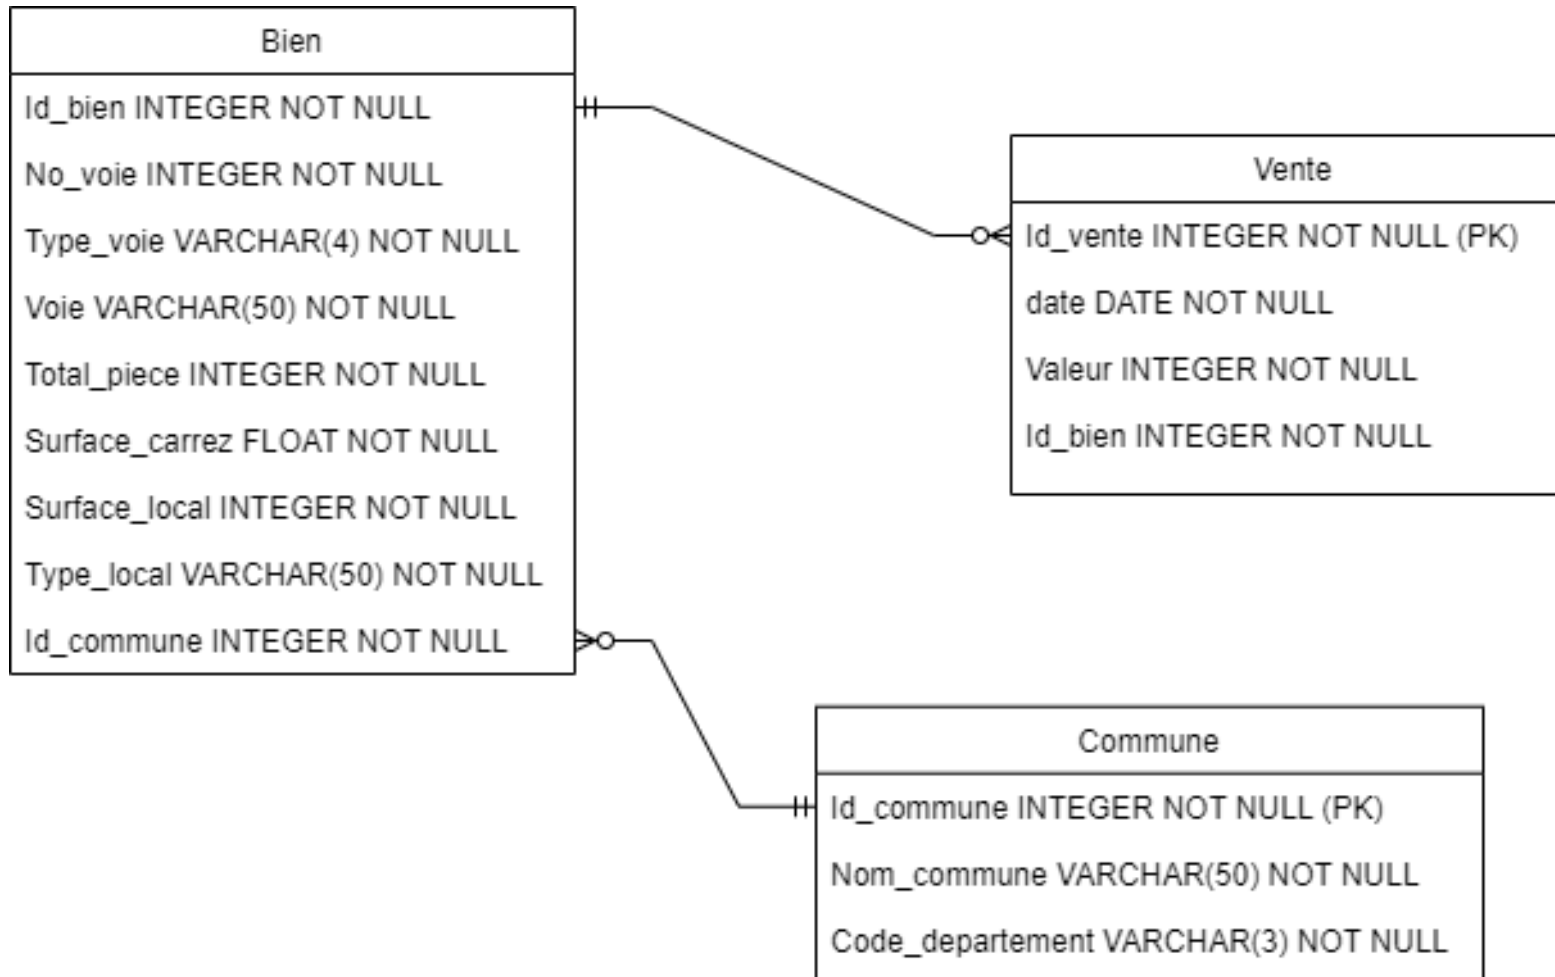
Bien

Id_bien INTEGER NOT NULL

No_voie INTEGER NOT NULL

Type_voie VARCHAR(4) NOT NULL

Voie VARCHAR(50) NOT NULL

Total_piece INTEGER NOT NULL

Surface_carrez FLOAT NOT NULL

Surface_local INTEGER NOT NULL

Type_local VARCHAR(50) NOT NULL

Id_commune INTEGER NOT NULL

Vente

Id_vente INTEGER NOT NULL (PK)

date DATE NOT NULL

Valeur INTEGER NOT NULL

Id_bien INTEGER NOT NULL

Commune

Id_commune INTEGER NOT NULL (PK)

Nom_commune VARCHAR(50) NOT NULL

Code_departement VARCHAR(3) NOT NULL